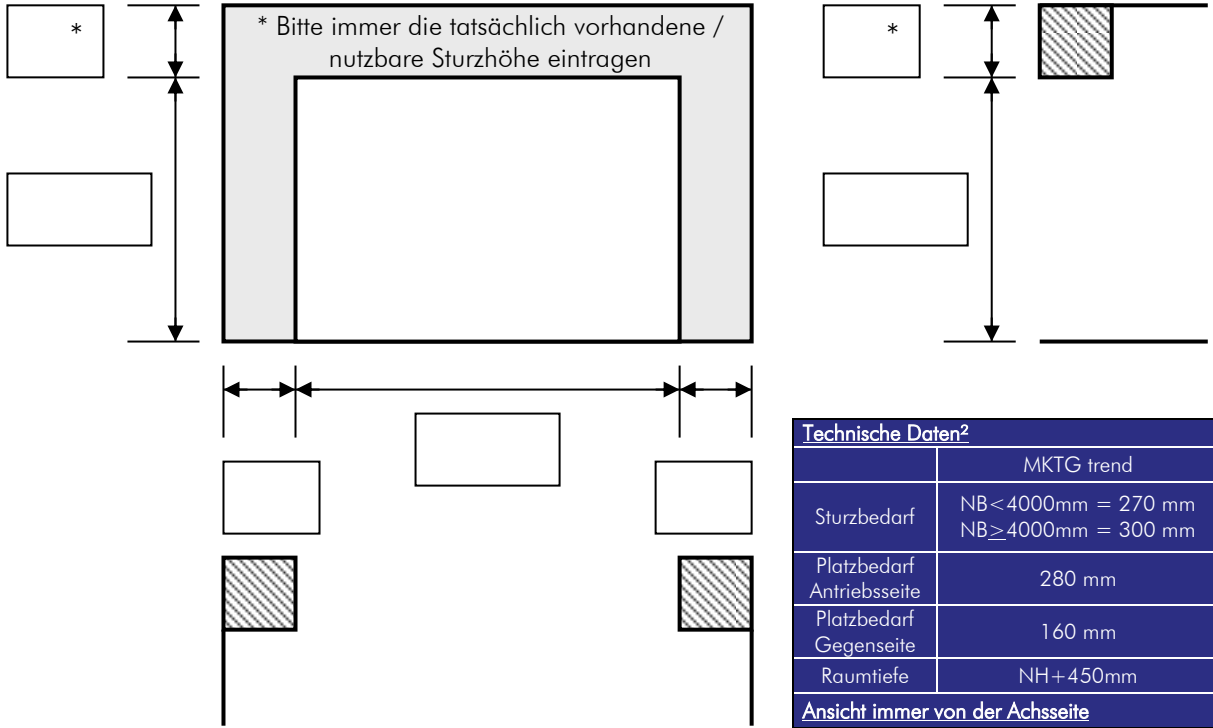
*

* Bitte immer die tatsächlich vorhandene / nutzbare Sturzhöhe eintragen

*

| Technische Daten² | |
|---|---|
| | MKTG trend |
| Sturzbedarf | NB<4000mm = 270 mm NB$\geq$4000mm = 300 mm |
| Platzbedarf Antriebsseite | 280 mm |
| Platzbedarf Gegenseite | 160 mm |
| Raumtiefe | NH+450mm |
| Ansicht immer von der Achsseite | |